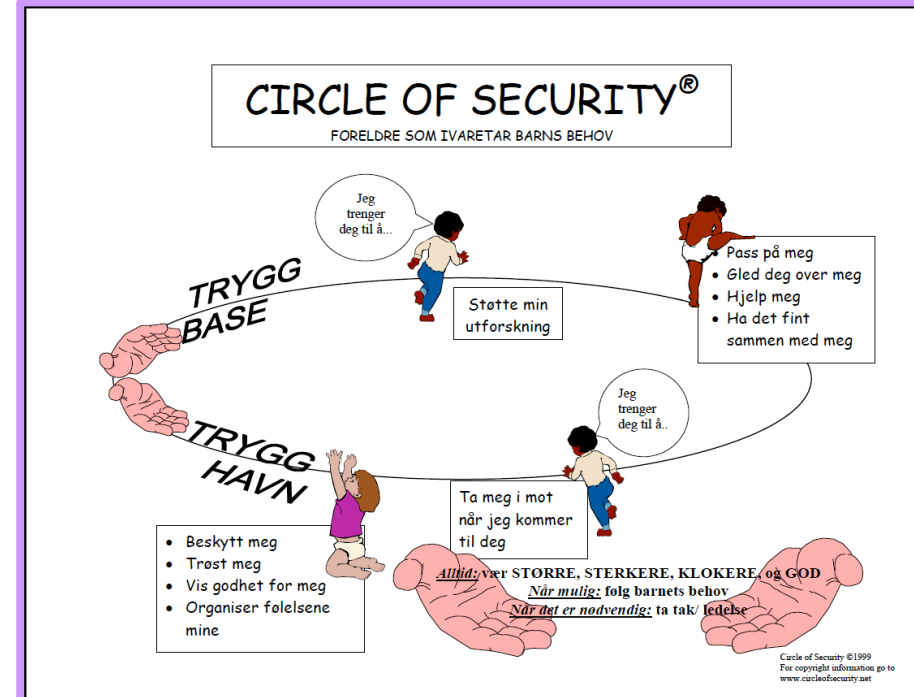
CIRCLE OF SECURITY®
FORELDRE SOM IVARETAR BARNS BEHOV

Jeg trenger deg til å...

TRYGG BASE

Støtte min utforskning

- Pass på meg
- Gled deg over meg
- Hjelp meg
- Ha det fint sammen med meg

Jeg trenger deg til å..

TRYGG HAVN

Ta meg i mot når jeg kommer til deg

- Beskytt meg
- Trøst meg
- Vis godhet for meg
- Organiser følelsene mine

Alltid: vær STØRRE, STERKERE, KLOKERE, og GOD
Når mulig: følg barnets behov
Når det er nødvendig: ta tak/ ledelse

Circle of Security ©1999
For copyright information go to
www.circleofsecurity.net